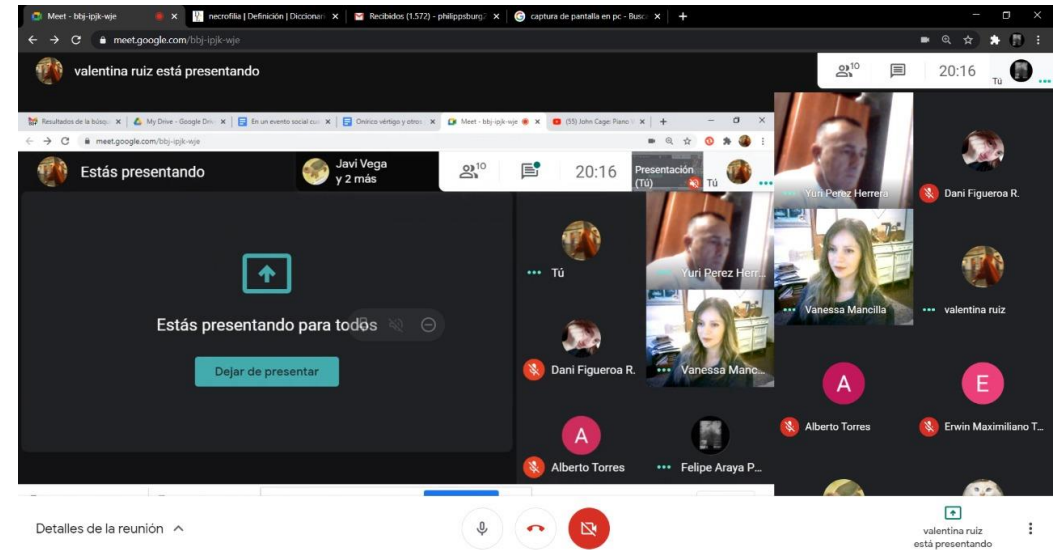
Meet - bbj-ipjk-wje × necrofilia | Definición | Diccionari × Recibidos (1.572) - philippsburg × captura de pantalla en pc - Busca × +

meet.google.com/bbj-ipjk-wje

valentina ruiz está presentando

10

20:16

Tú

Resultados de la búsqu × My Drive - Google Driv × En un evento social cua × Onírico vértigo y otros × Meet - bbj-ipjk-wje × (55) John Cage: Piano × +

meet.google.com/bbj-ipjk-wje

Estás presentando

Javi Vega y 2 más

10

20:16

Presentación (Tú)

Tú

Estás presentando para todos

Dejar de presentar

Tú

Yuri Perez Herr...

Vanessa Manc...

Dani Figueroa R.

A

Alberto Torres

Felipe Araya P...

Yuri Perez Herrera

Dani Figueroa R.

Vanessa Mancilla

valentina ruiz

A

Alberto Torres

E

Erwin Maximiliano T...

Detalles de la reunión

valentina ruiz está presentando